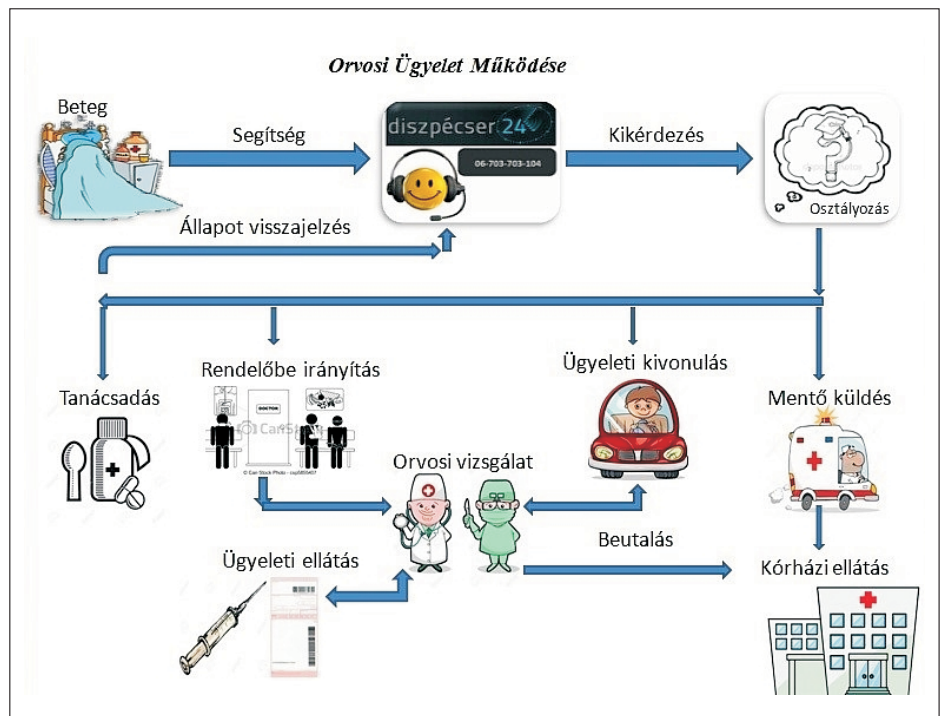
Orvosi Ügyelet Működése

Beteg

Segítség

diszpécser 24

06-703-703-104

Kikérdezés

Osztályozás

Állapot visszajelzés

Tanácsadás

Rendelőbe irányítás

DOCTOR

© Can Stock Photo

Ügyeleti kivonulás

Mentő küldés

Orvosi vizsgálat

Beutalás

Ügyeleti ellátás

Kórházi ellátás